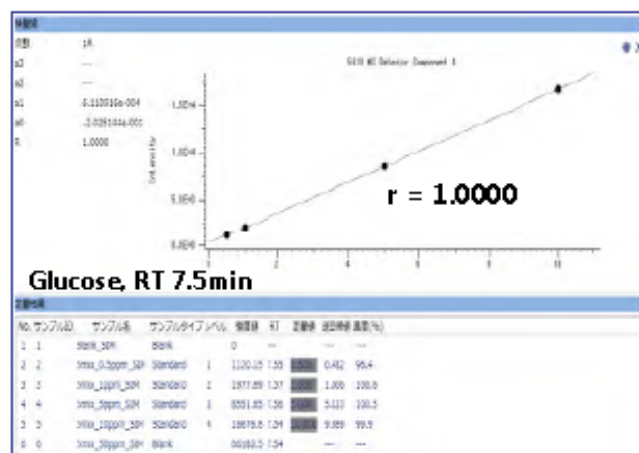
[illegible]

次数 1次
a3 ---
a2 ---
a1 5.1100516e-004
a0 -2.0291044e-001
R 1.0000

SCIO MS Detector Component 1

1.5E+4
1.0E+4
5.0E+3
0.0E+0
Intensity
2 4 6 8 10

r = 1.0000

Glucose, RT 7.5min

定量結果

| No. | サンプルID | サンプル名 | サンプルタイプ | レベル | 面積値 | RT | 定量値 | 設定濃度 | 真度(%) |
|---|---|---|---|---|---|---|---|---|---|
| 1 | 1 | Blank_SIM | Blank | | 0 | --- | | --- | --- |
| 2 | 2 | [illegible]_0.5ppm_SIM | Standard | 1 | 1120.15 | 7.55 | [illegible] | 0.482 | 96.4 |
| 3 | 3 | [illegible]_1ppm_SIM | Standard | 2 | 1977.89 | 7.57 | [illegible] | 1.006 | 100.6 |
| 4 | 4 | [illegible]_5ppm_SIM | Standard | 3 | 8551.65 | 7.56 | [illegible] | 5.023 | 100.5 |
| 5 | 5 | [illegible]_10ppm_SIM | Standard | 4 | 16876.8 | 7.54 | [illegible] | 9.989 | 99.9 |
| 6 | 6 | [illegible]_50ppm_SIM | Blank | | 86160.5 | 7.54 | | --- | --- |